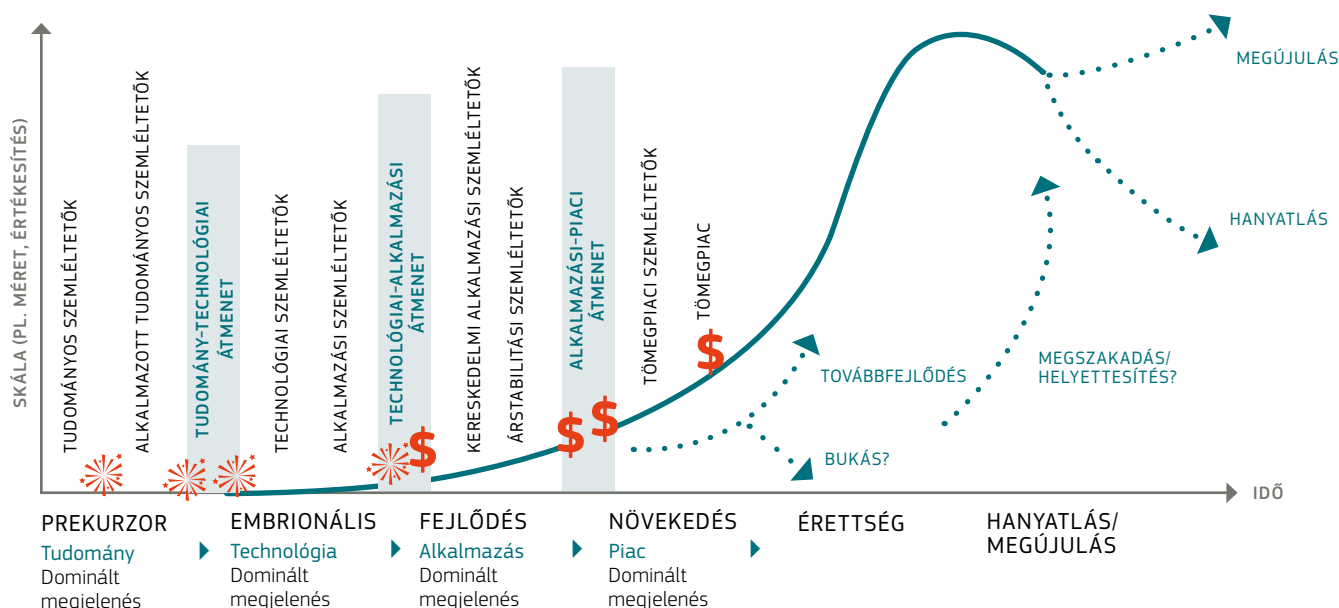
SKÁLA (PL. MÉRET, ÉRTÉKESÍTÉS)

TUDOMÁNYOS SZEMLÉLTETŐK

ALKALMAZOTT TUDOMÁNYOS SZEMLÉLTETŐK

TUDOMÁNY-TECHNOLÓGIAI ÁTMENET

TECHNOLÓGIAI SZEMLÉLTETŐK

ALKALMAZÁSI SZEMLÉLTETŐK

TECHNOLÓGIAI-ALKALMAZÁSI ÁTMENET

KERESKEDELMI ALKALMAZÁSI SZEMLÉLTETŐK

ÁRSTABILITÁSI SZEMLÉLTETŐK

ALKALMAZÁSI-PIACI ÁTMENET

TÖMEGPIACI SZEMLÉLTETŐK

TÖMEGPIAC

$ $ $ $

MEGÚJULÁS

HANYATLÁS

TOVÁBBFEJLŐDÉS

MEGSZAKADÁS/ HELYETTESÍTÉS?

BUKÁS?

IDŐ

PREKURZOR
Tudomány
Dominált megjelenés

EMBRIONÁLIS
Technológia
Dominált megjelenés

FEJLŐDÉS
Alkalmazás
Dominált megjelenés

NÖVEKEDÉS
Piac
Dominált megjelenés

ÉRETTSÉG

HANYATLÁS/ MEGÚJULÁS